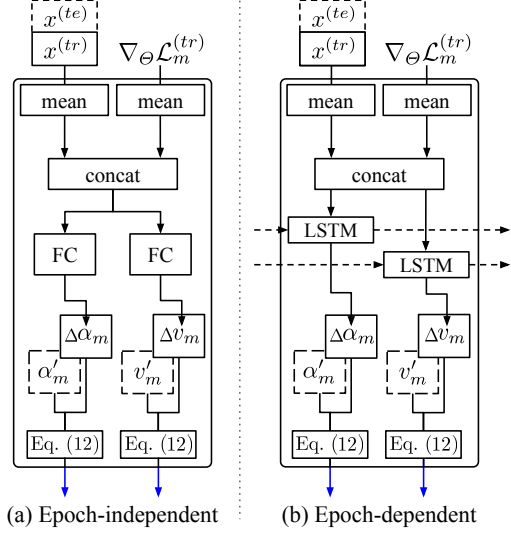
$x^{(te)}$

$x^{(tr)}$

$\nabla_{\Theta}\mathcal{L}_m^{(tr)}$

mean

mean

concat

FC

FC

$\Delta\alpha_m$

$\Delta v_m$

$\alpha'_m$

$v'_m$

Eq. (12)

Eq. (12)

(a) Epoch-independent

$x^{(te)}$

$x^{(tr)}$

$\nabla_{\Theta}\mathcal{L}_m^{(tr)}$

mean

mean

concat

LSTM

LSTM

$\Delta\alpha_m$

$\Delta v_m$

$\alpha'_m$

$v'_m$

Eq. (12)

Eq. (12)

(b) Epoch-dependent